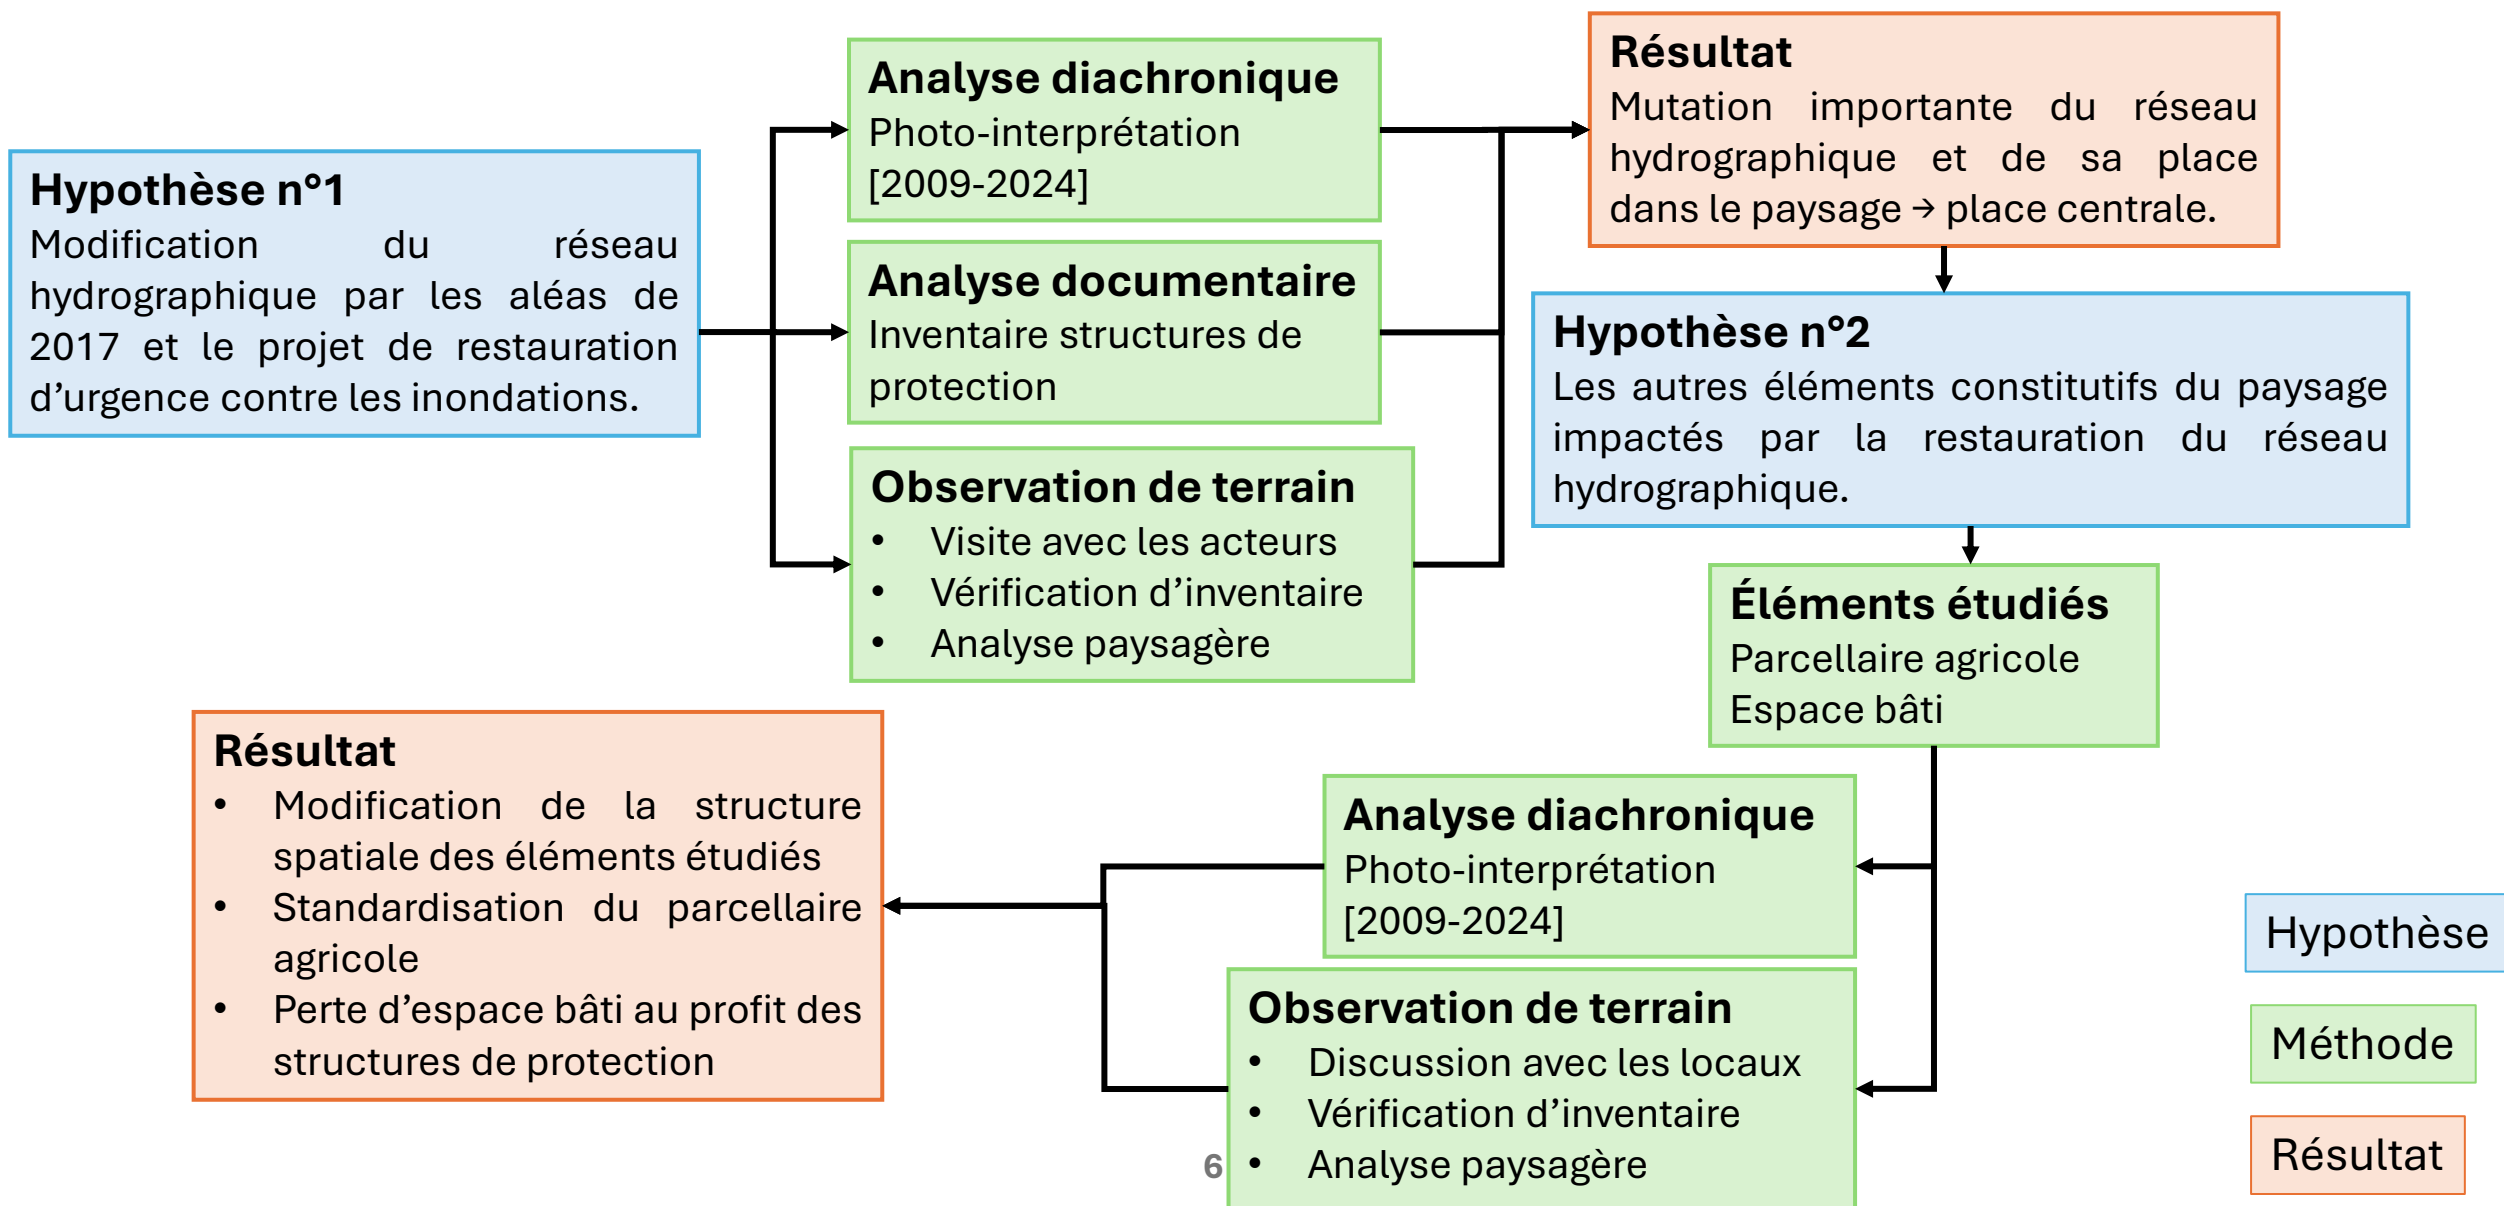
**Hypothèse n°1**
Modification du réseau hydrographique par les aléas de 2017 et le projet de restauration d'urgence contre les inondations.

**Analyse diachronique**
Photo-interprétation [2009-2024]

**Analyse documentaire**
Inventaire structures de protection

**Observation de terrain**
- Visite avec les acteurs
- Vérification d'inventaire
- Analyse paysagère

**Résultat**
Mutation importante du réseau hydrographique et de sa place dans le paysage → place centrale.

**Hypothèse n°2**
Les autres éléments constitutifs du paysage impactés par la restauration du réseau hydrographique.

**Éléments étudiés**
Parcellaire agricole
Espace bâti

**Analyse diachronique**
Photo-interprétation [2009-2024]

**Observation de terrain**
- Discussion avec les locaux
- Vérification d'inventaire
- Analyse paysagère

**Résultat**
- Modification de la structure spatiale des éléments étudiés
- Standardisation du parcellaire agricole
- Perte d'espace bâti au profit des structures de protection

Hypothèse

Méthode

Résultat

6